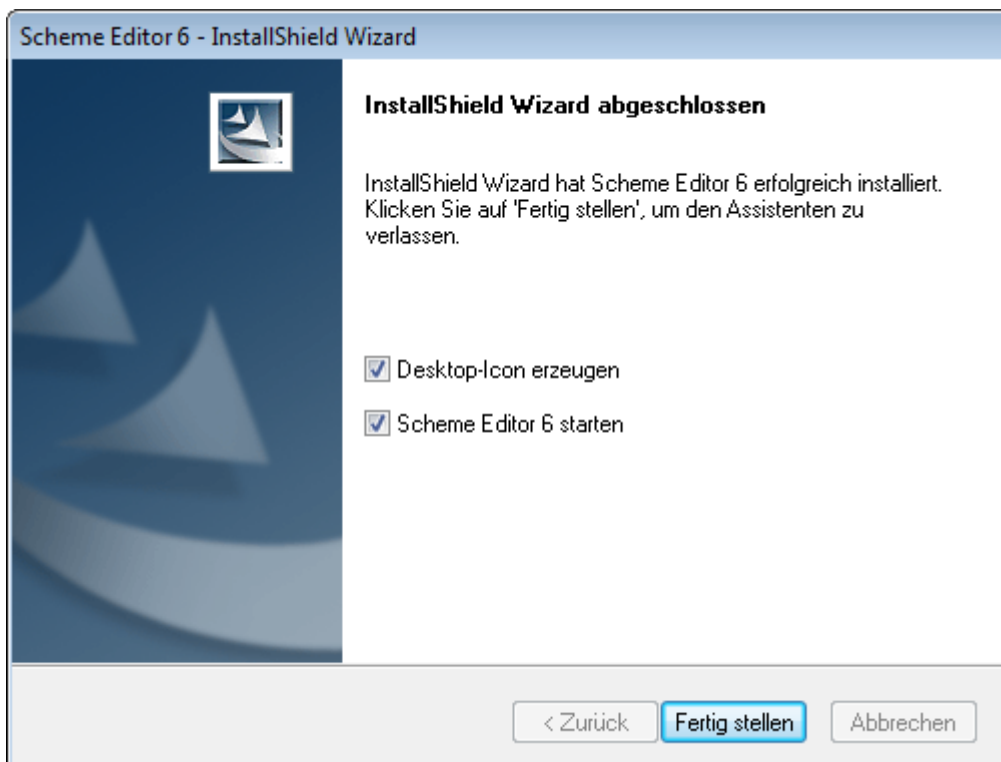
Scheme Editor 6 - InstallShield Wizard

InstallShield Wizard abgeschlossen

InstallShield Wizard hat Scheme Editor 6 erfolgreich installiert. Klicken Sie auf 'Fertig stellen', um den Assistenten zu verlassen.

Desktop-Icon erzeugen

Scheme Editor 6 starten

< Zurück
Fertig stellen
Abbrechen